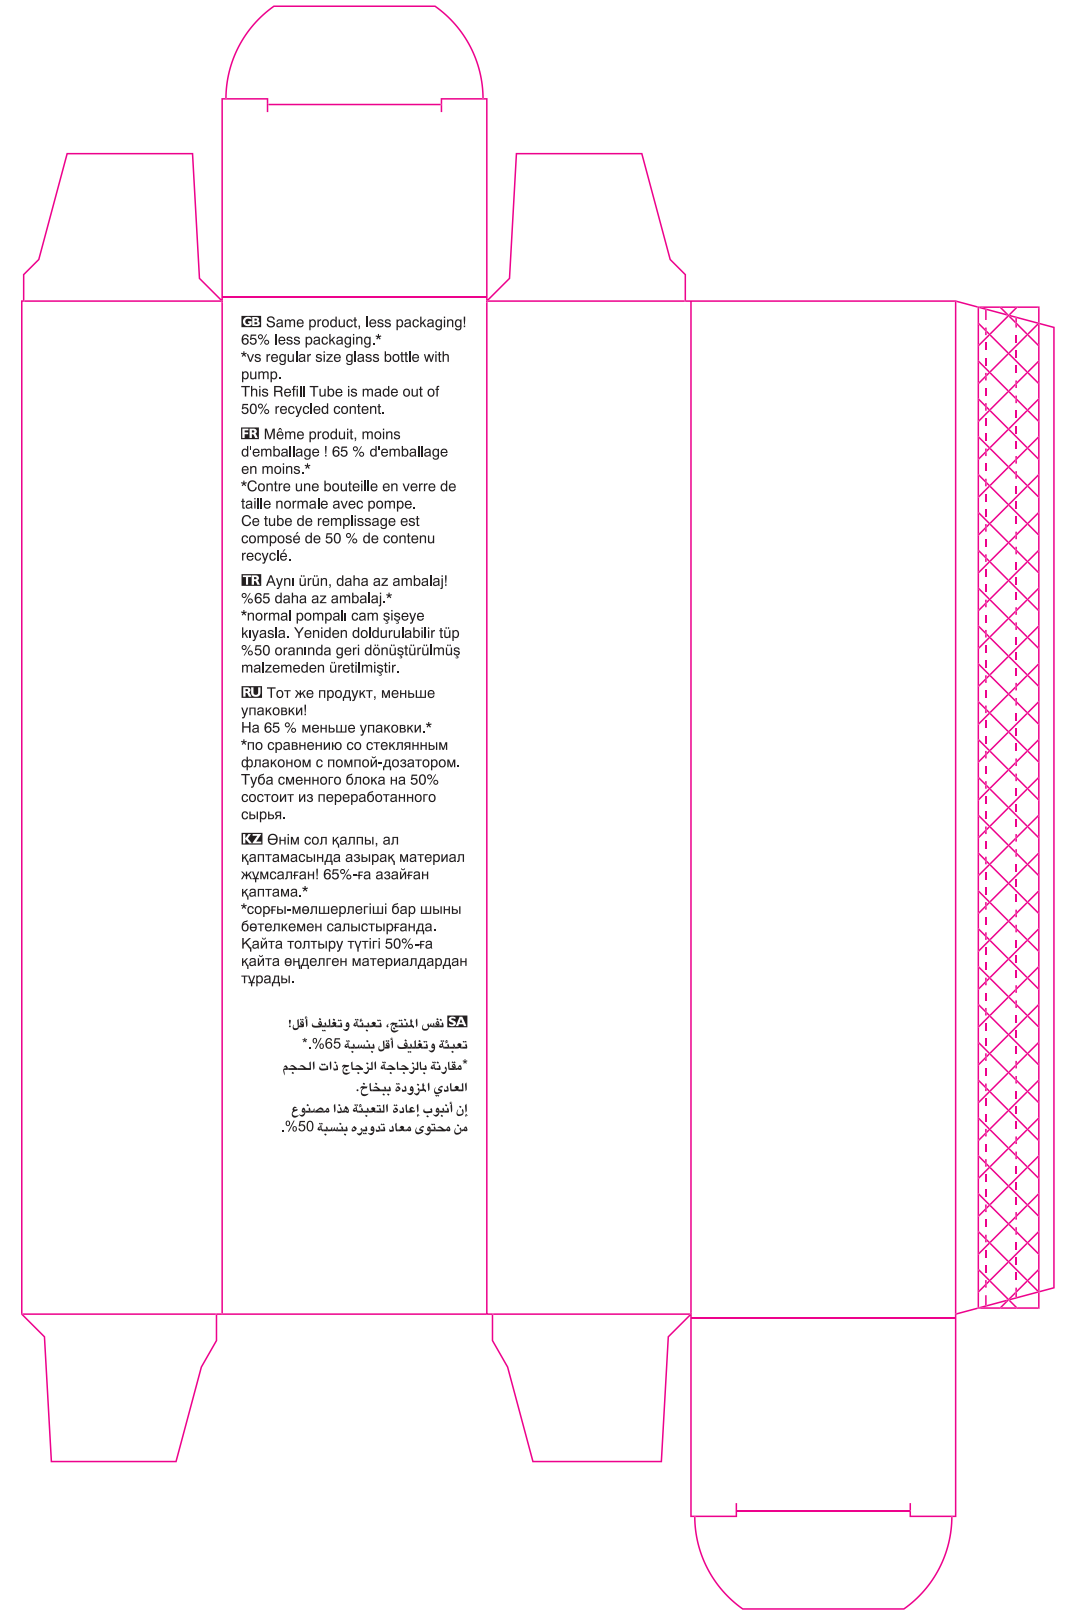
GB Same product, less packaging!
65% less packaging.*
*vs regular size glass bottle with pump.
This Refill Tube is made out of 50% recycled content.

FR Même produit, moins d'emballage ! 65 % d'emballage en moins.*
*Contre une bouteille en verre de taille normale avec pompe.
Ce tube de remplissage est composé de 50 % de contenu recyclé.

TR Aynı ürün, daha az ambalaj!
%65 daha az ambalaj.*
*normal pompalı cam şişeye kıyasla. Yeniden doldurulabilir tüp %50 oranında geri dönüştürülmüş malzemeden üretilmiştir.

RU Тот же продукт, меньше упаковки!
На 65 % меньше упаковки.*
*по сравнению со стеклянным флаконом с помпой-дозатором.
Туба сменного блока на 50% состоит из переработанного сырья.

KZ Өнім сол қалпы, ал қаптамасында азырақ материал жұмсалған! 65%-ға азайған қаптама.*
*сорғы-мөлшерлегіші бар шыны бөтелкемен салыстырғанда.
Қайта толтыру түтігі 50%-ға қайта өңделген материалдардан тұрады.

SA نفس المنتج، تعبئة وتغليف أقل!
تعبئة وتغليف أقل بنسبة 65%.*
*مقارنة بالزجاجة الزجاج ذات الحجم العادي المزودة ببخاخ.
إن أنبوب إعادة التعبئة هذا مصنوع من محتوى معاد تدويره بنسبة 50%.